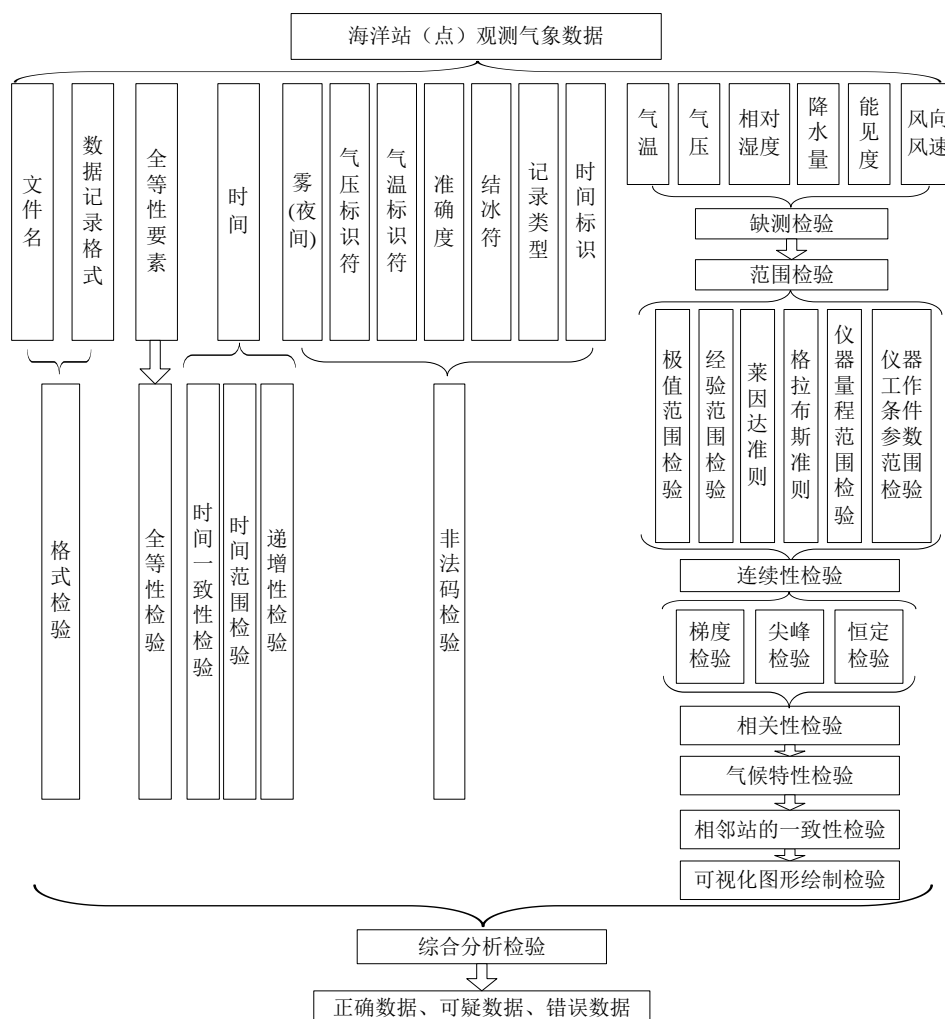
海洋站（点）观测气象数据

文件名

数据记录格式

全等性要素

时间

雾(夜间)

气压标识符

气温标识符

准确度

结冰符

记录类型

时间标识

气温

气压

相对湿度

降水量

能见度

风向风速

缺测检验

范围检验

极值范围检验

经验范围检验

莱因达准则

格拉布斯准则

仪器量程范围检验

仪器工作条件参数范围检验

连续性检验

梯度检验

尖峰检验

恒定检验

相关性检验

气候特性检验

相邻站的一致性检验

可视化图形绘制检验

格式检验

全等性检验

时间一致性检验

时间范围检验

递增性检验

非法码检验

综合分析检验

正确数据、可疑数据、错误数据